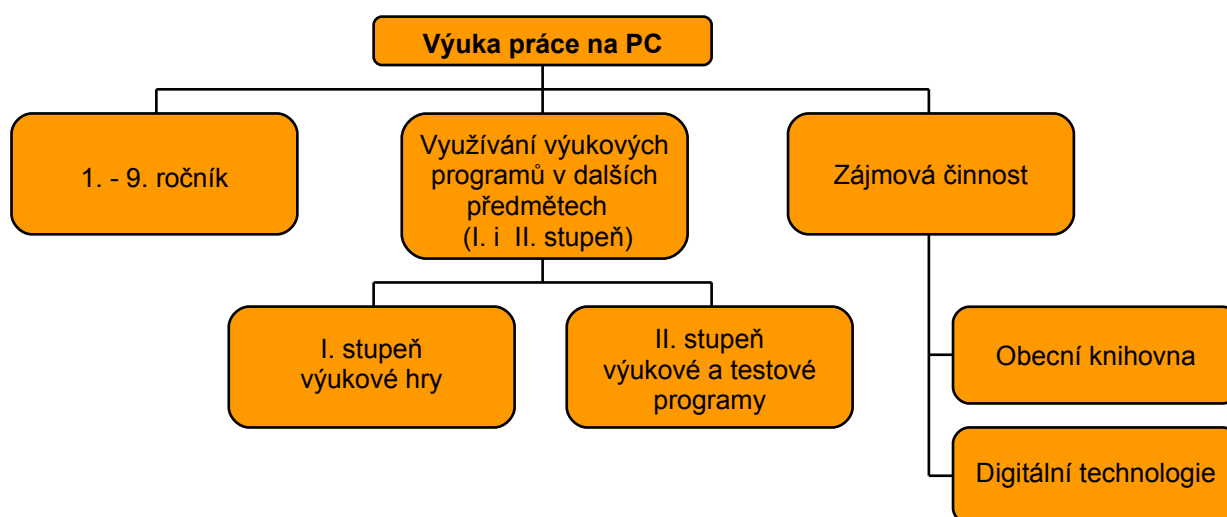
Výuka práce na PC

1. - 9. ročník

Využívání výukových programů v dalších předmětech (I. i II. stupeň)

Zájmová činnost

I. stupeň výukové hry

II. stupeň výukové a testové programy

Obecní knihovna

Digitální technologie